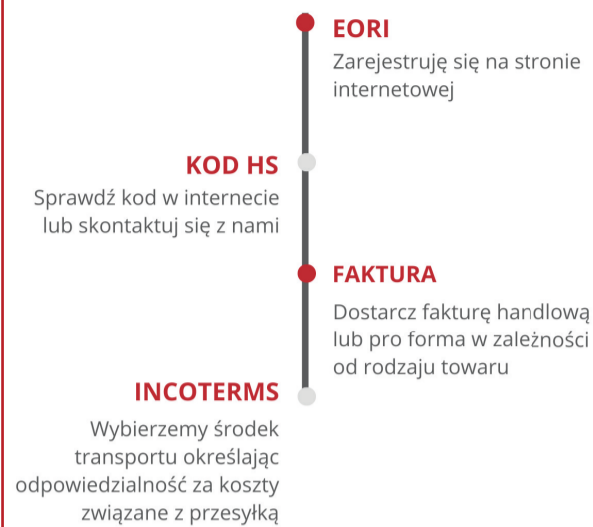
EORI
Zarejestruję się na stronie internetowej

KOD HS
Sprawdź kod w internecie lub skontaktuj się z nami

FAKTURA
Dostarcz fakturę handlową lub pro forma w zależności od rodzaju towaru

INCOTERMS
Wybierzemy środek transportu określając odpowiedzialność za koszty związane z przesyłką